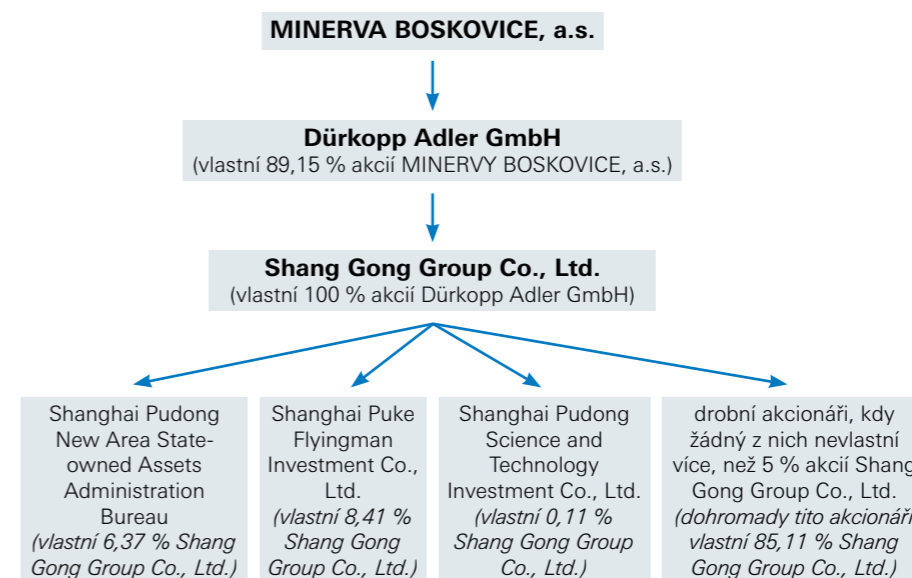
MINERVA BOSKOVICE, a.s.

Dürkopp Adler GmbH
(vlastní 89,15 % akcií MINERVY BOSKOVICE, a.s.)

Shang Gong Group Co., Ltd.
(vlastní 100 % akcií Dürkopp Adler GmbH)

Shanghai Pudong New Area State-owned Assets Administration Bureau
(vlastní 6,37 % Shang Gong Group Co., Ltd.)

Shanghai Puke Flyingman Investment Co., Ltd.
(vlastní 8,41 % Shang Gong Group Co., Ltd.)

Shanghai Pudong Science and Technology Investment Co., Ltd.
(vlastní 0,11 % Shang Gong Group Co., Ltd.)

drobní akcionáři, kdy žádný z nich nevlastní více, než 5 % akcií Shang Gong Group Co., Ltd.
(dohromady tito akcionáři vlastní 85,11 % Shang Gong Group Co., Ltd.)